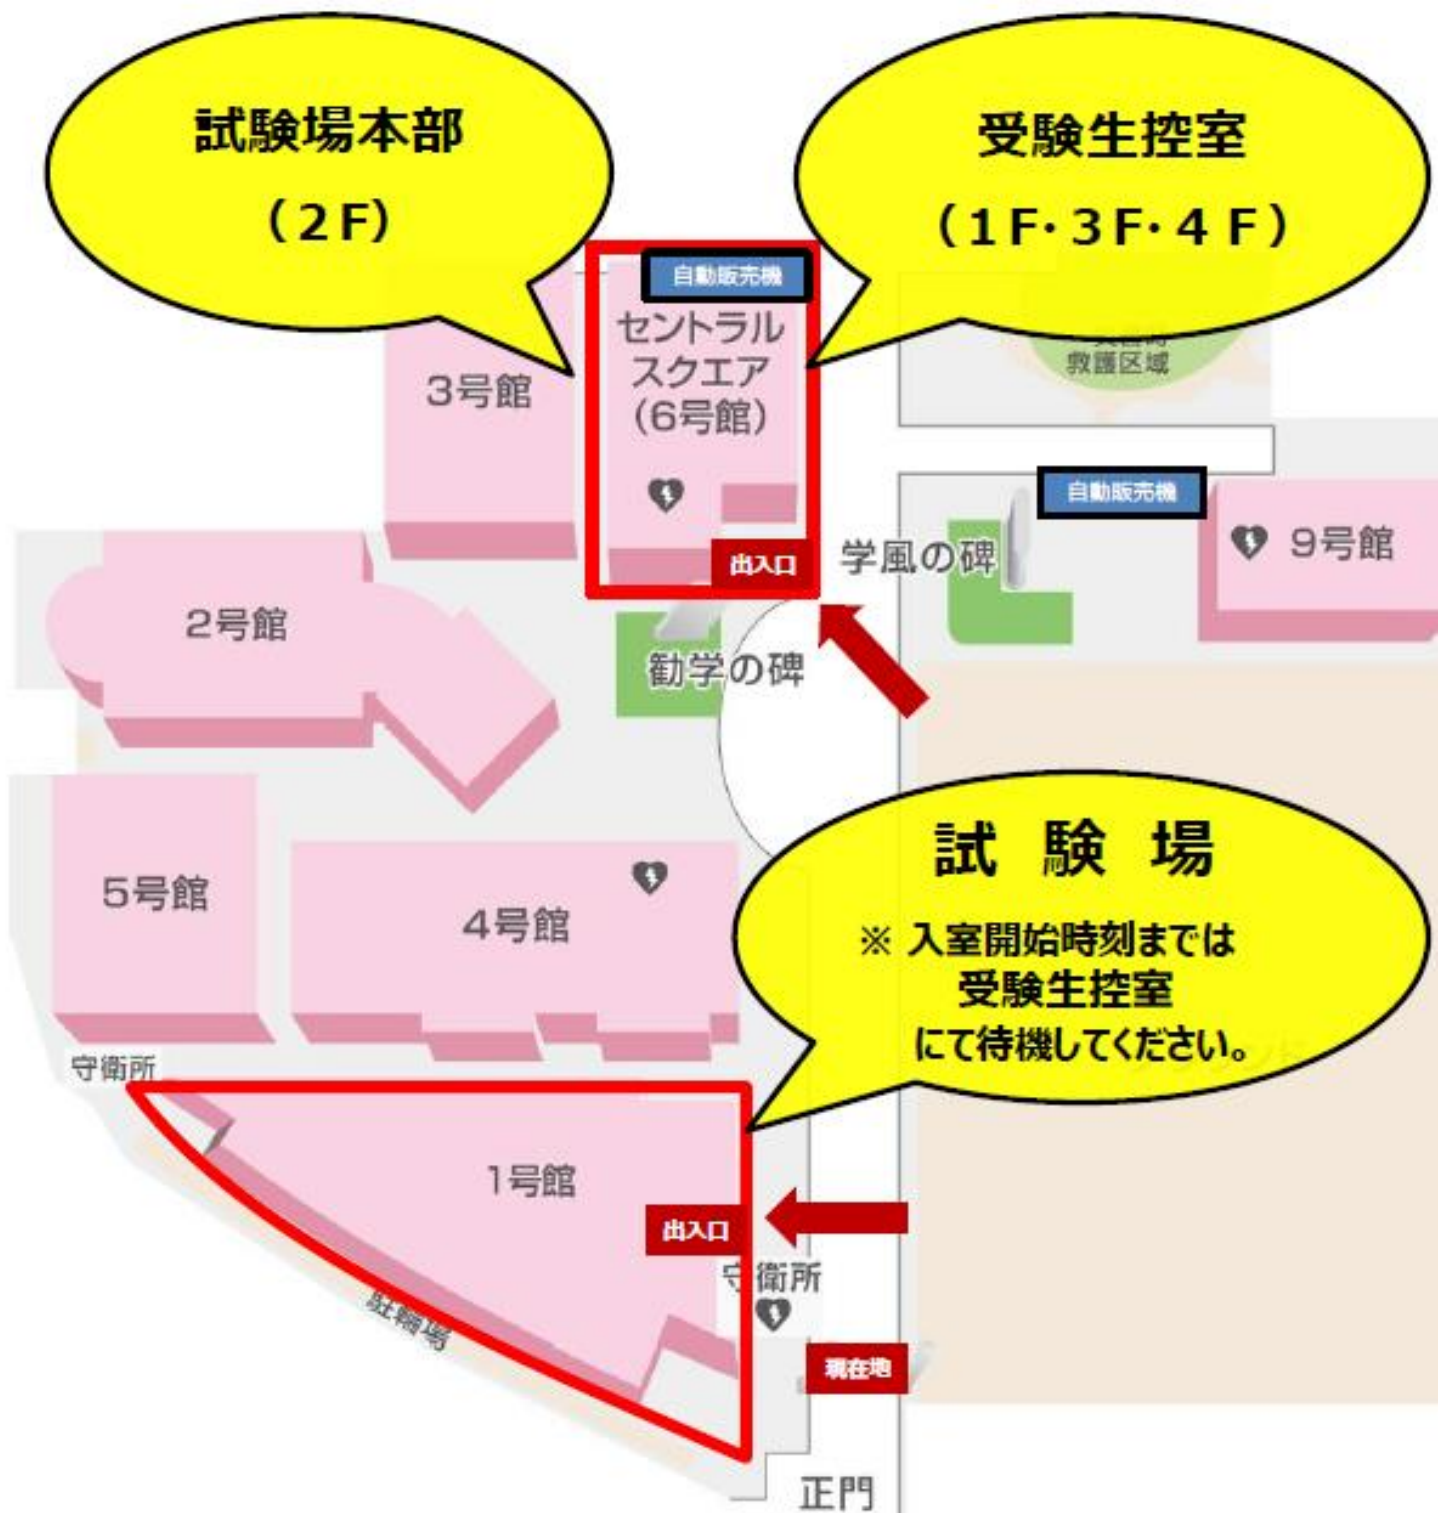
試験場本部
（2F）

受験生控室
（1F・3F・4F）

自動販売機

セントラルスクエア（6号館）

3号館

救護区域

自動販売機

9号館

出入口

学風の碑

2号館

勧学の碑

5号館

4号館

試験場
※ 入室開始時刻までは受験生控室にて待機してください。

守衛所

1号館

出入口

守衛所

駐輪場

現在地

正門